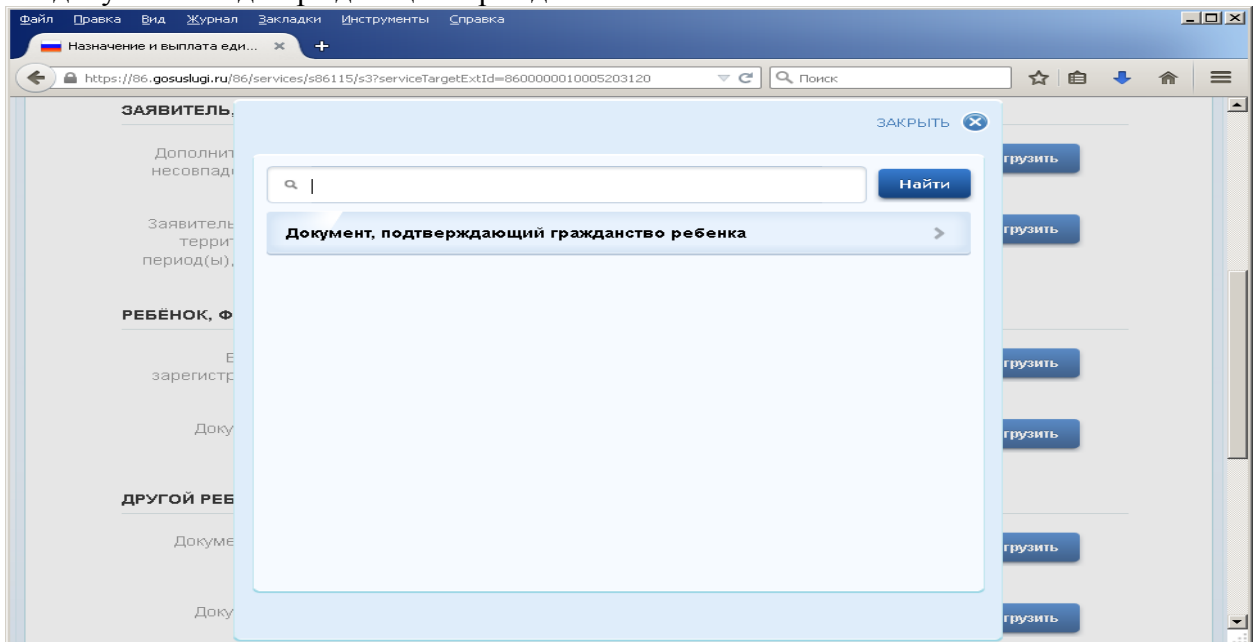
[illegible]

Файл Правка Вид Журнал Закладки Инструменты Справка

Назначение и выплата еди...

https://86.gosuslugi.ru/86/services/s86115/s3?serviceTargetExtId=8600000010005203120

Поиск

ЗАЯВИТЕЛЬ,

Дополнит
несовпад

грузить

Заявитель
террит
период(ы),

грузить

РЕБЕНОК, Ф

Е
зарегистр

грузить

Доку

грузить

ДРУГОЙ РЕБ

Докуме

грузить

Доку

грузить

ЗАКРЫТЬ

Найти

Документ, подтверждающий гражданство ребенка